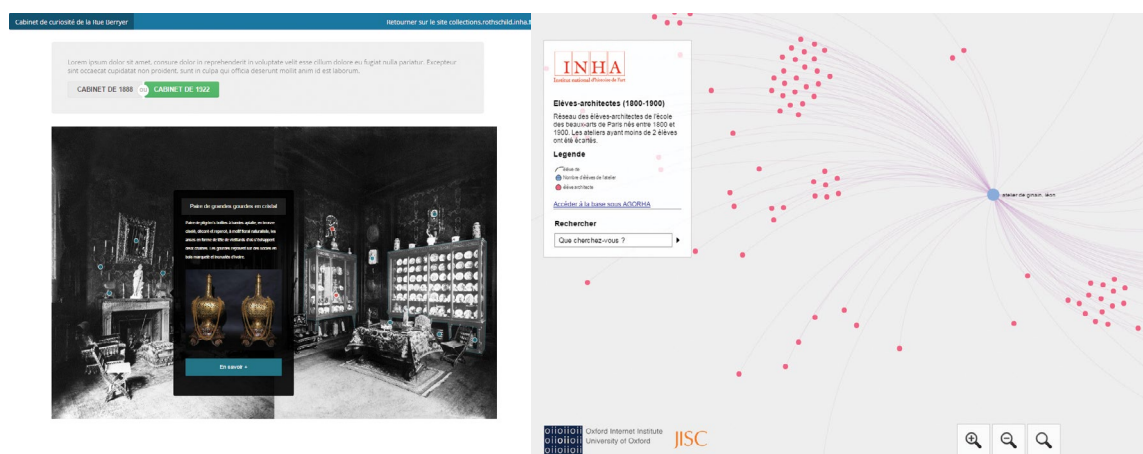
Cabinet de curiosité de la Rue Berryer

Retourner sur le site collections.rothschild.inha.fr

Lorem ipsum dolor sit amet, consure dolor in reprehenderit in voluptate velit esse cillum dolore eu fugiat nulla pariatur. Excepteur sint occaecat cupidatat non proident, sunt in culpa qui officia deserunt mollit anim id est laborum.

CABINET DE 1888 ou CABINET DE 1922

Paire de grandes gourdes en cristal

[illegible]

En savoir +

INHA
Institut national d'histoire de l'art

Elèves-architectes (1800-1900)

Réseau des élèves-architectes de l'école des beaux-arts de Paris nés entre 1800 et 1900. Les ateliers ayant moins de 2 élèves ont été écartés.

Legende

élève de
Nombre d'élèves de l'atelier
élève architecte

Accéder à la base sous AGORHA

Rechercher

Que cherchez-vous ?

atelier de ginain, léon

Oxford Internet Institute
University of Oxford

JISC